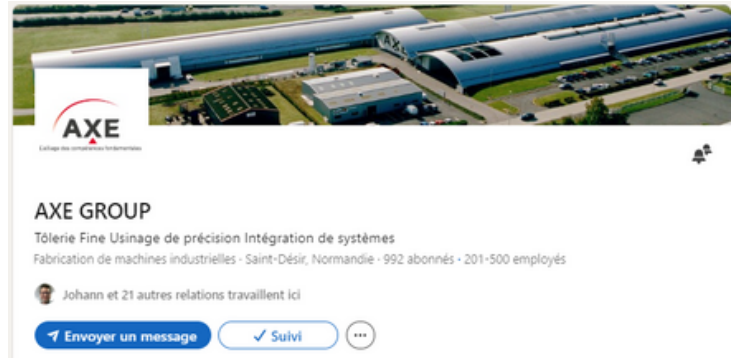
AXE
L'alliage des compétences fondamentales

AXE GROUP

Tôlerie Fine Usinage de précision Intégration de systèmes

Fabrication de machines industrielles · Saint-Désir, Normandie · 992 abonnés · 201-500 employés

Johann et 21 autres relations travaillent ici

Envoyer un message

✓ Suivi

···